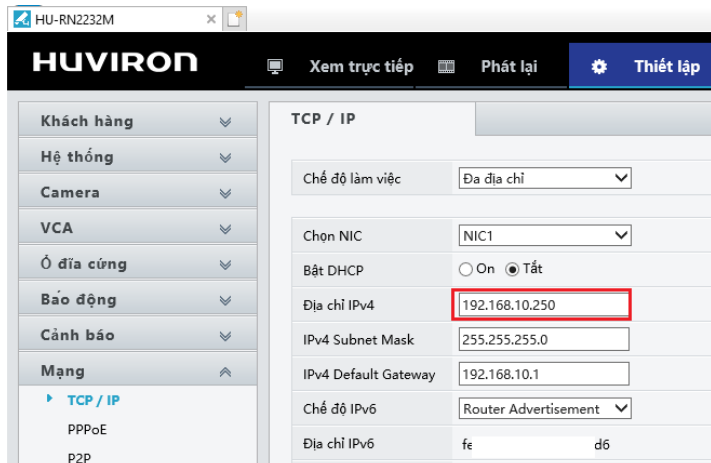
HU-RN2232M ×

HUVIRON

Xem trực tiếp Phát lại Thiết lập

Khách hàng
Hệ thống
Camera
VCA
Ổ đĩa cứng
Báo động
Cảnh báo
Mạng
TCP / IP
PPPoE
P2P

TCP / IP

| | |
|---|---|
| Chế độ làm việc | Đa địa chỉ |
| Chọn NIC | NIC1 |
| Bật DHCP | On Tắt |
| Địa chỉ IPv4 | 192.168.10.250 |
| IPv4 Subnet Mask | 255.255.255.0 |
| IPv4 Default Gateway | 192.168.10.1 |
| Chế độ IPv6 | Router Advertisement |
| Địa chỉ IPv6 | fe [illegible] d6 |